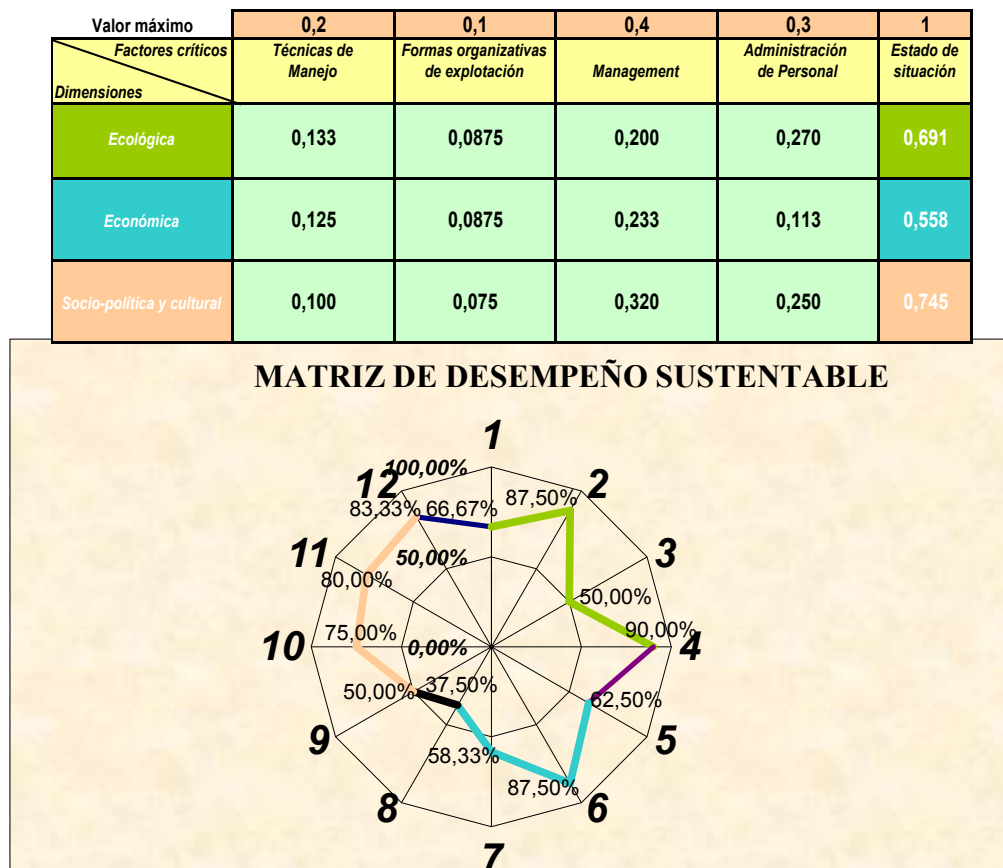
| Valor máximo | 0,2 | 0,1 | 0,4 | 0,3 | 1 |
|---|---|---|---|---|---|
| Factores críticos / Dimensiones | Técnicas de Manejo | Formas organizativas de explotación | Management | Administración de Personal | Estado de situación |
| Ecológica | 0,133 | 0,0875 | 0,200 | 0,270 | 0,691 |
| Económica | 0,125 | 0,0875 | 0,233 | 0,113 | 0,558 |
| Socio-política y cultural | 0,100 | 0,075 | 0,320 | 0,250 | 0,745 |

MATRIZ DE DESEMPEÑO SUSTENTABLE

1
2
3
4
5
6
7
8
9
10
11
12
100,00%
50,00%
0,00%
66,67%
87,50%
50,00%
90,00%
62,50%
87,50%
58,33%
37,50%
50,00%
75,00%
80,00%
83,33%